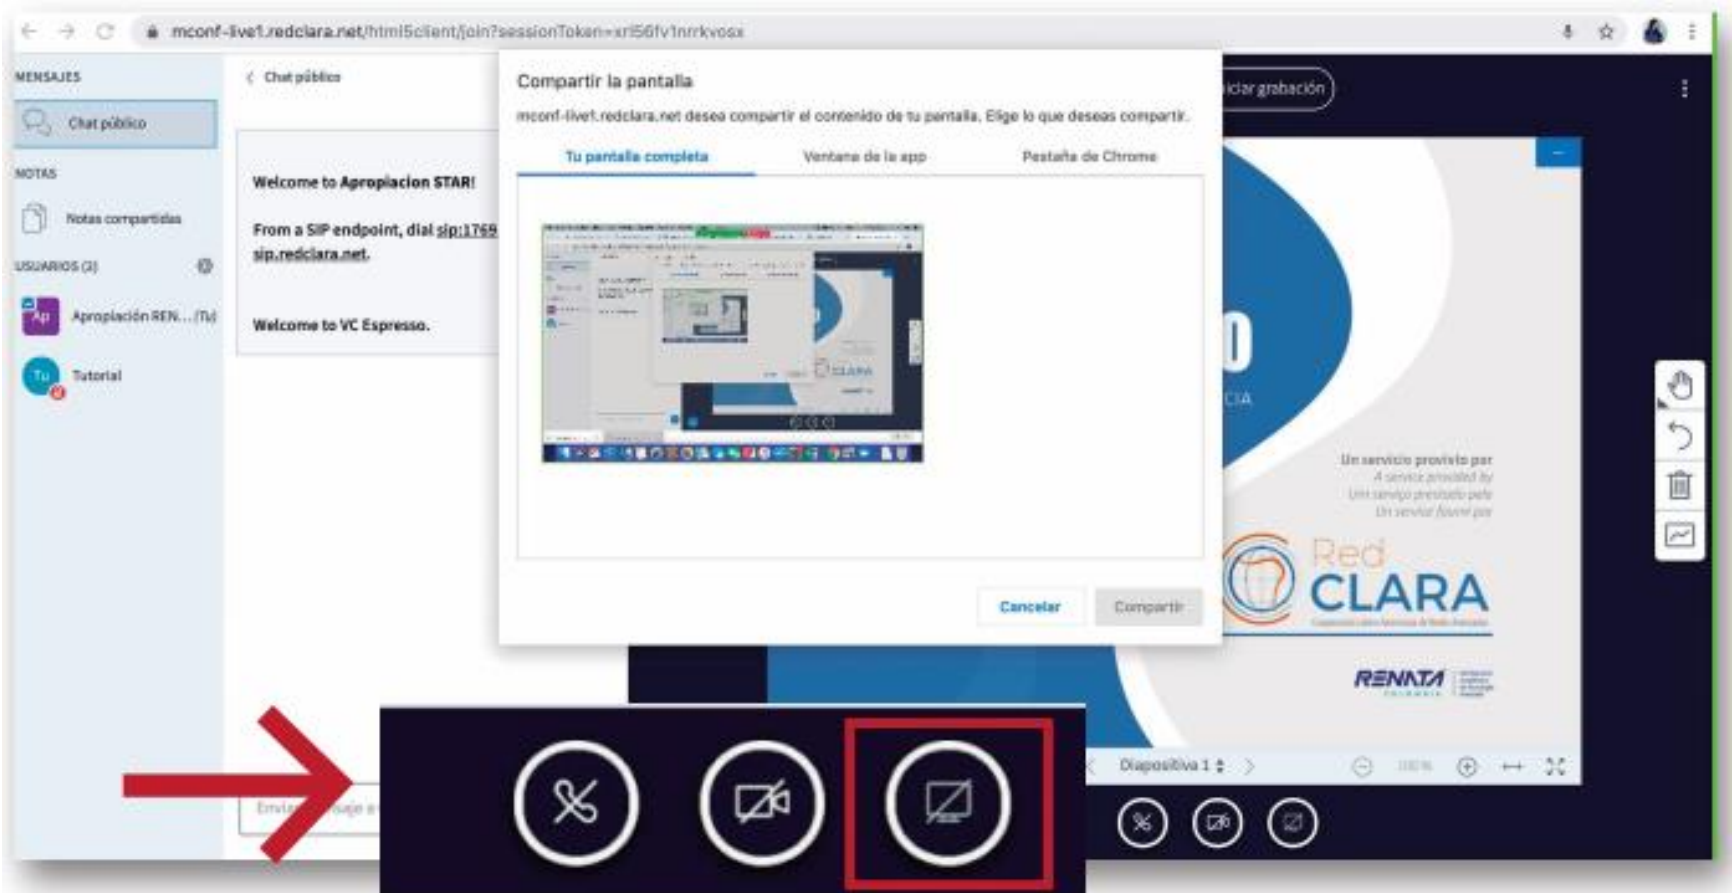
mconf-live1.redclara.net/html5client/join?sessionToken=xrl56fv1nrrkvosx

MENSAJES

Chat público

NOTAS

Notas compartidas

USUARIOS (2)

Ap Apropiación REN... (Tú)

Tu Tutorial

Chat público

Welcome to Apropiacion STAR!

From a SIP endpoint, dial sip:1769 sip.redclara.net.

Welcome to VC Espresso.

Envia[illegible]saje a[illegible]

Compartir la pantalla

mconf-live1.redclara.net desea compartir el contenido de tu pantalla. Elige lo que deseas compartir.

Tu pantalla completa

Ventana de la app

Pestaña de Chrome

Cancelar

Compartir

iciar grabación

CIA

Un servicio provisto por
A service provided by
Um serviço provisto pelo
Un service fourni par

Red CLARA

RENATA

Diapositiva 1